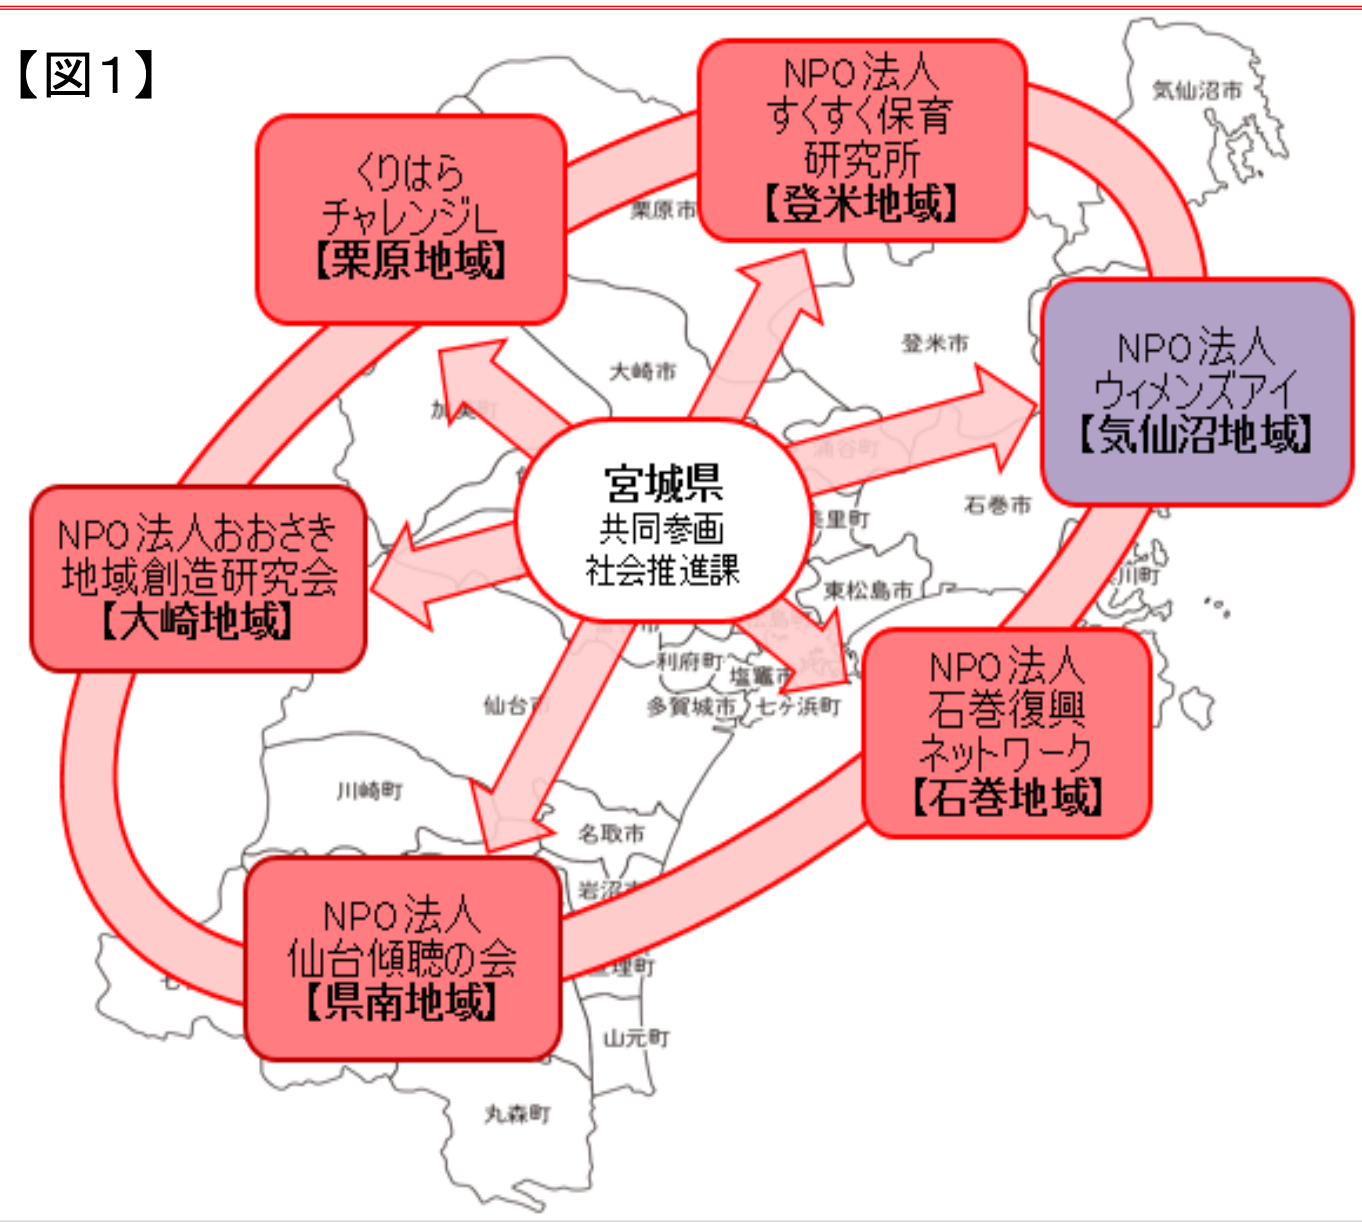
【図1】

NPO法人
すくすく保育
研究所
【登米地域】

くりはら
チャレンジL
【栗原地域】

気仙沼市

栗原市

登米市

NPO法人
ウィメンズアイ
【気仙沼地域】

大崎市

加美町

宮城県
共同参画
社会推進課

涌谷町

NPO法人おおさき
地域創造研究会
【大崎地域】

美里町

石巻市

東松島市

女川町

利府町

塩竈市

NPO法人
石巻復興
ネットワーク
【石巻地域】

仙台市

多賀城市

七ヶ浜町

川崎町

名取市

岩沼市

NPO法人
仙台傾聴の会
【県南地域】

亘理町

山元町

丸森町

七ヶ宿町